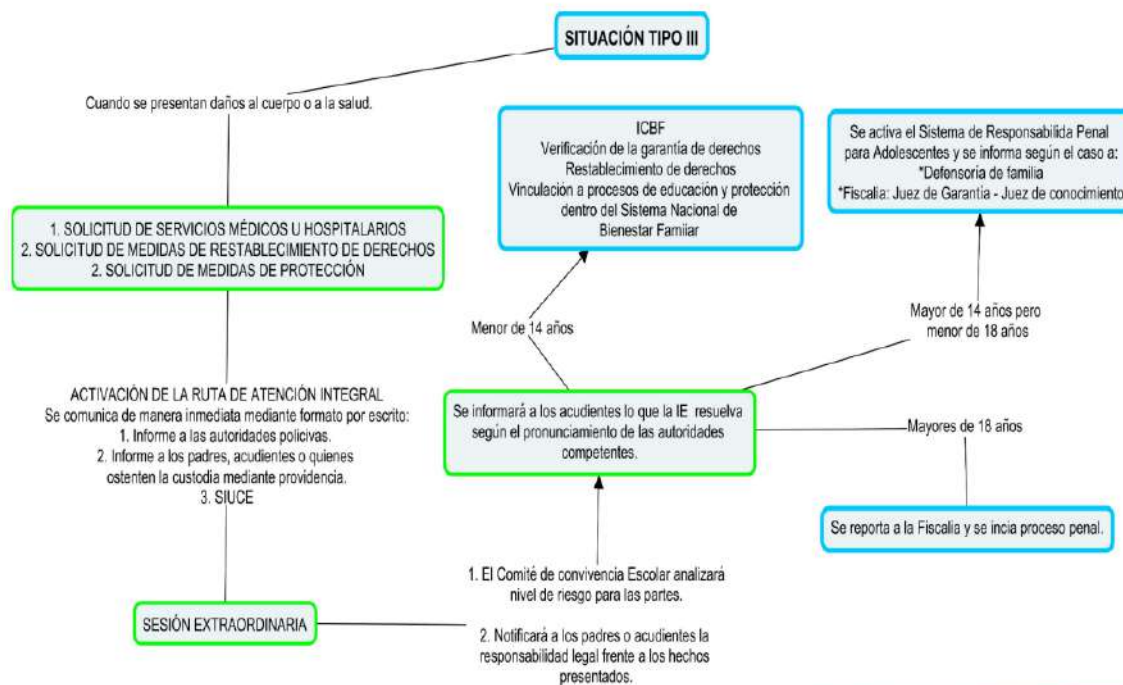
SITUACIÓN TIPO III

Cuando se presentan daños al cuerpo o a la salud.

1. SOLICITUD DE SERVICIOS MÉDICOS U HOSPITALARIOS
2. SOLICITUD DE MEDIDAS DE RESTABLECIMIENTO DE DERECHOS
2. SOLICITUD DE MEDIDAS DE PROTECCIÓN

ACTIVACIÓN DE LA RUTA DE ATENCIÓN INTEGRAL
Se comunica de manera inmediata mediante formato por escrito:
1. Informe a las autoridades policivas.
2. Informe a los padres, acudientes o quienes ostenten la custodia mediante providencia.
3. SIUCE

SESIÓN EXTRAORDINARIA

ICBF
Verificación de la garantía de derechos
Restablecimiento de derechos
Vinculación a procesos de educación y protección dentro del Sistema Nacional de Bienestar Familiar

Menor de 14 años

Se activa el Sistema de Responsabilida Penal para Adolescentes y se informa según el caso a:
*Defensoría de familia
*Fiscalia: Juez de Garantia - Juez de conocimiento

Mayor de 14 años pero menor de 18 años

Se informará a los acudientes lo que la IE resuelva según el pronunciamiento de las autoridades competentes.

Mayores de 18 años

Se reporta a la Fiscalia y se incia proceso penal.

1. El Comité de convivencia Escolar analizará nivel de riesgo para las partes.

2. Notificará a los padres o acudientes la responsabilidad legal frente a los hechos presentados.